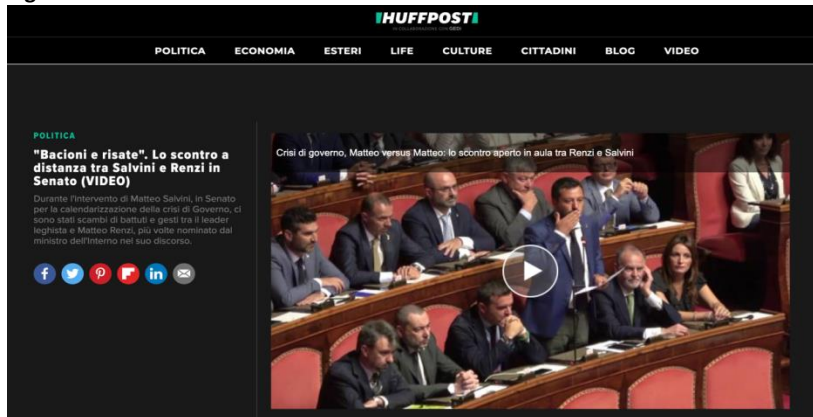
HUFFPOST

IN COLLABORAZIONE CON GEDI

POLITICA ECONOMIA ESTERI LIFE CULTURE CITTADINI BLOG VIDEO

POLITICA

"Bacioni e risate". Lo scontro a distanza tra Salvini e Renzi in Senato (VIDEO)

Durante l'intervento di Matteo Salvini, in Senato per la calendarizzazione della crisi di Governo, ci sono stati scambi di battuti e gesti tra il leader leghista e Matteo Renzi, più volte nominato dal ministro dell'Interno nel suo discorso.

Crisi di governo, Matteo versus Matteo: lo scontro aperto in aula tra Renzi e Salvini